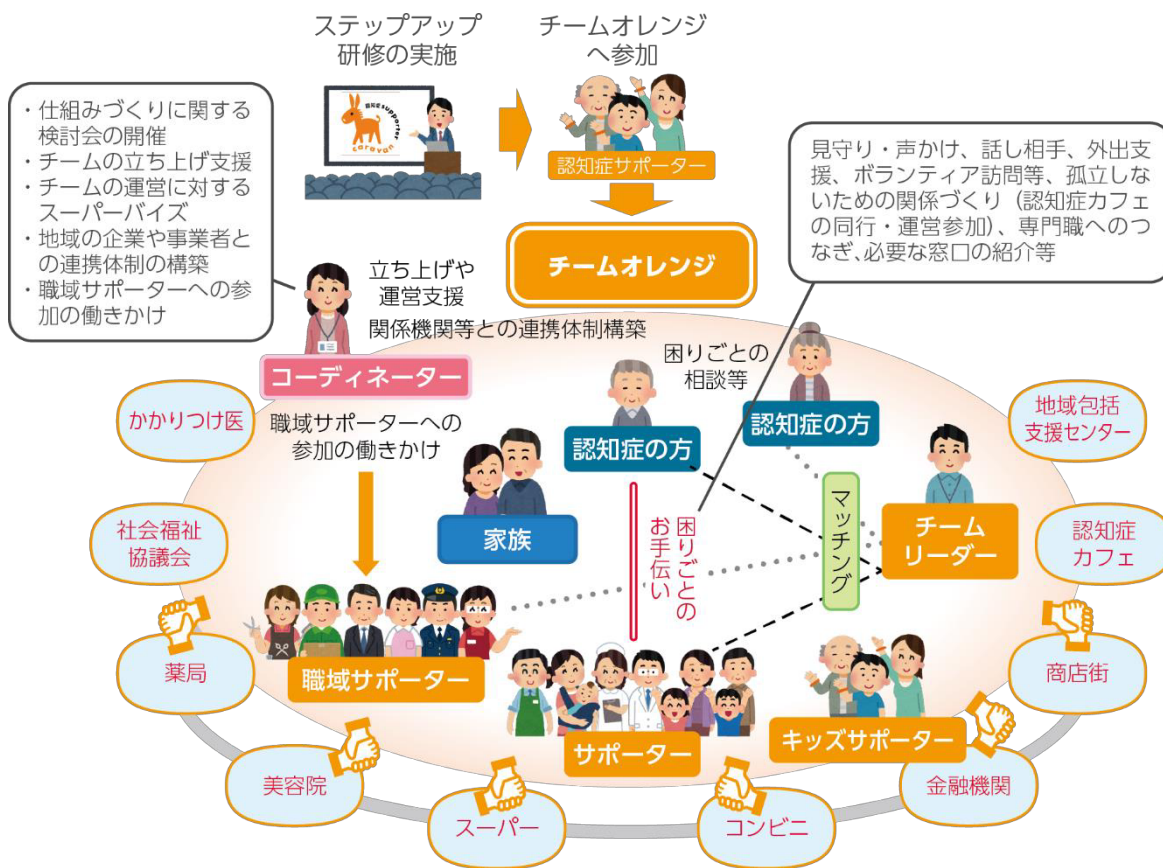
ステップアップ研修の実施

チームオレンジへ参加

認知症サポーター

チームオレンジ

・仕組みづくりに関する検討会の開催
・チームの立ち上げ支援
・チームの運営に対するスーパーバイズ
・地域の企業や事業者との連携体制の構築
・職域サポーターへの参加の働きかけ

見守り・声かけ、話し相手、外出支援、ボランティア訪問等、孤立しないための関係づくり（認知症カフェの同行・運営参加）、専門職へのつなぎ、必要な窓口の紹介等

立ち上げや運営支援

関係機関等との連携体制構築

コーディネーター

困りごとの相談等

認知症の方

認知症の方

かかりつけ医

地域包括支援センター

職域サポーターへの参加の働きかけ

家族

困りごとのお手伝い

マッチング

チームリーダー

社会福祉協議会

認知症カフェ

薬局

職域サポーター

サポーター

キッズサポーター

商店街

美容院

金融機関

スーパー

コンビニ